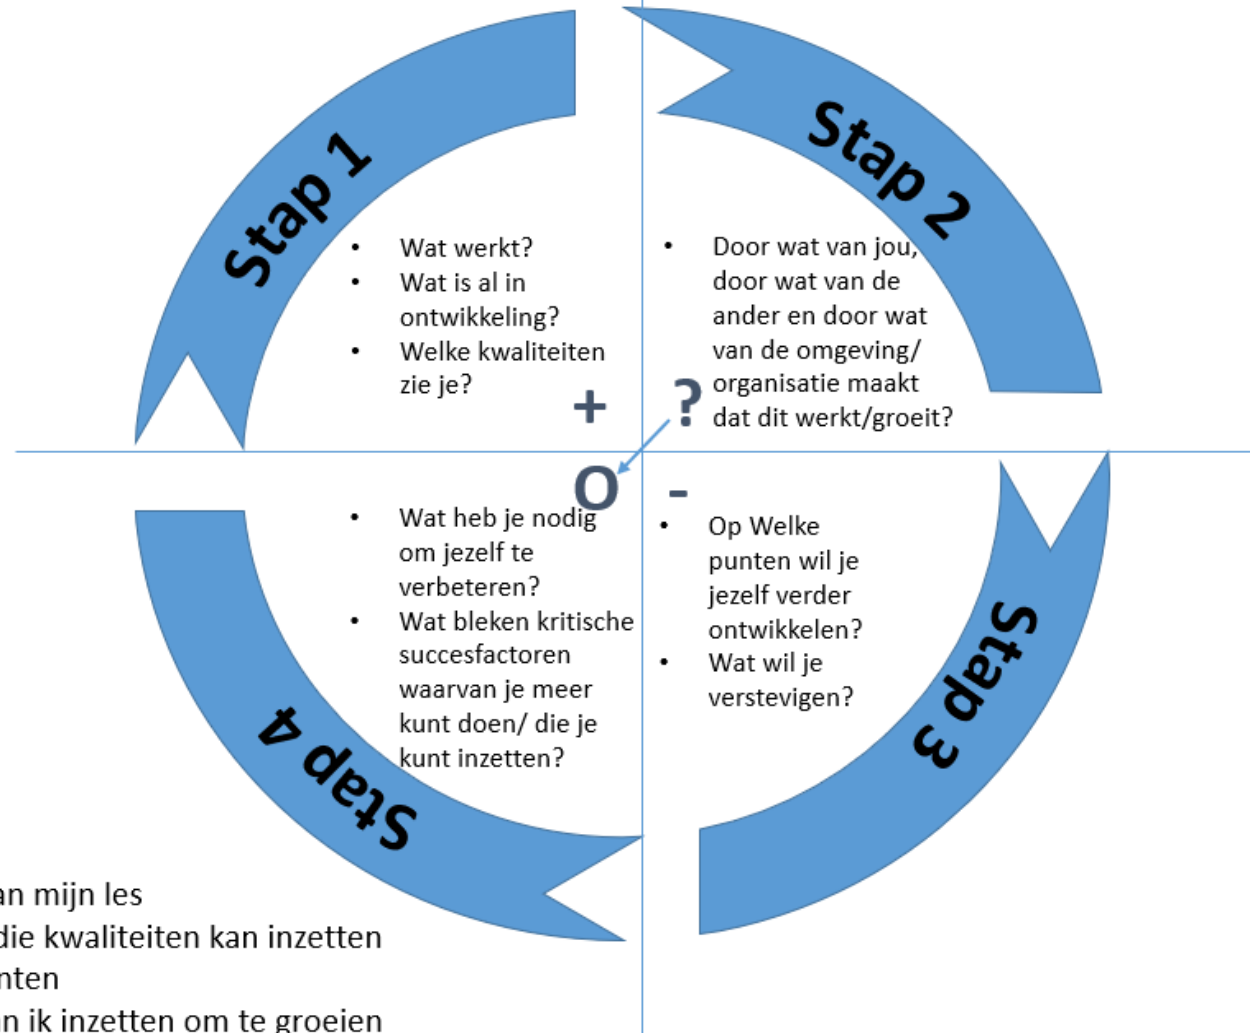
Stap 1

- Wat werkt?
- Wat is al in ontwikkeling?
- Welke kwaliteiten zie je?

+

Stap 2

- Door wat van jou, door wat van de ander en door wat van de omgeving/ organisatie maakt dat dit werkt/groeit?

?

O

-

- Wat heb je nodig om jezelf te verbeteren?
- Wat bleken kritische succesfactoren waarvan je meer kunt doen/ die je kunt inzetten?

Stap 4

- Op Welke punten wil je jezelf verder ontwikkelen?
- Wat wil je verstevigen?

Stap 3

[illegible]an mijn les
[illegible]die kwaliteiten kan inzetten
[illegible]nten
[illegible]n ik inzetten om te groeien